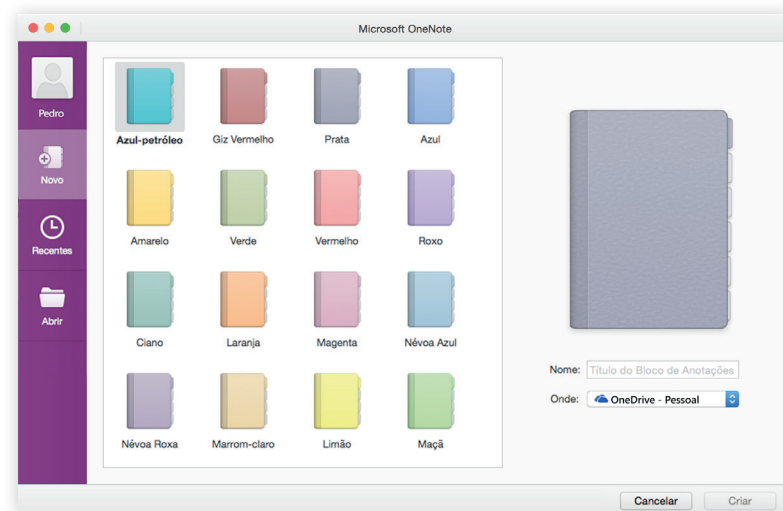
Microsoft OneNote

Pedro

Novo

Recentes

Abrir

Azul-petróleo
Giz Vermelho
Prata
Azul

Amarelo
Verde
Vermelho
Roxo

Ciano
Laranja
Magenta
Névoa Azul

Névoa Roxa
Marrom-claro
Limão
Maçã

Nome: Título do Bloco de Anotações

Onde: OneDrive - Pessoal

Cancelar
Criar